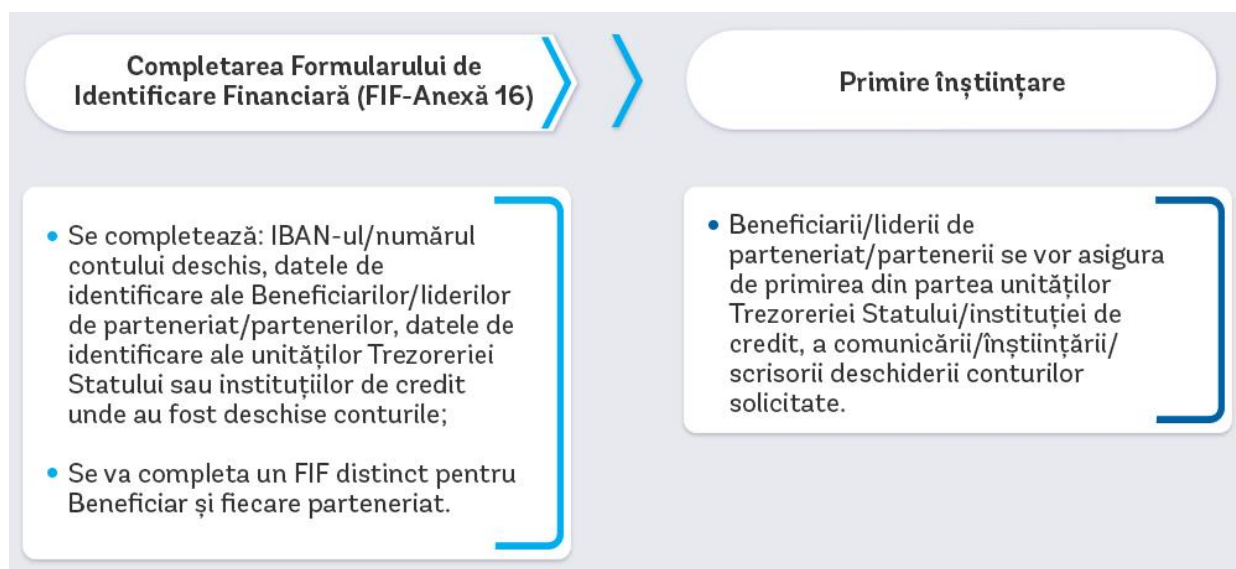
Completarea Formularului de Identificare Financiară (FIF-Anexă 16)

Primire înștiințare

• Se completează: IBAN-ul/numărul contului deschis, datele de identificare ale Beneficiarilor/liderilor de parteneriat/partenerilor, datele de identificare ale unităților Trezoreriei Statului sau instituțiilor de credit unde au fost deschise conturile;

• Se va completa un FIF distinct pentru Beneficiar și fiecare parteneriat.

• Beneficiarii/liderii de parteneriat/partenerii se vor asigura de primirea din partea unităților Trezoreriei Statului/instituției de credit, a comunicării/înștiințării/scrisorii deschiderii conturilor solicitate.